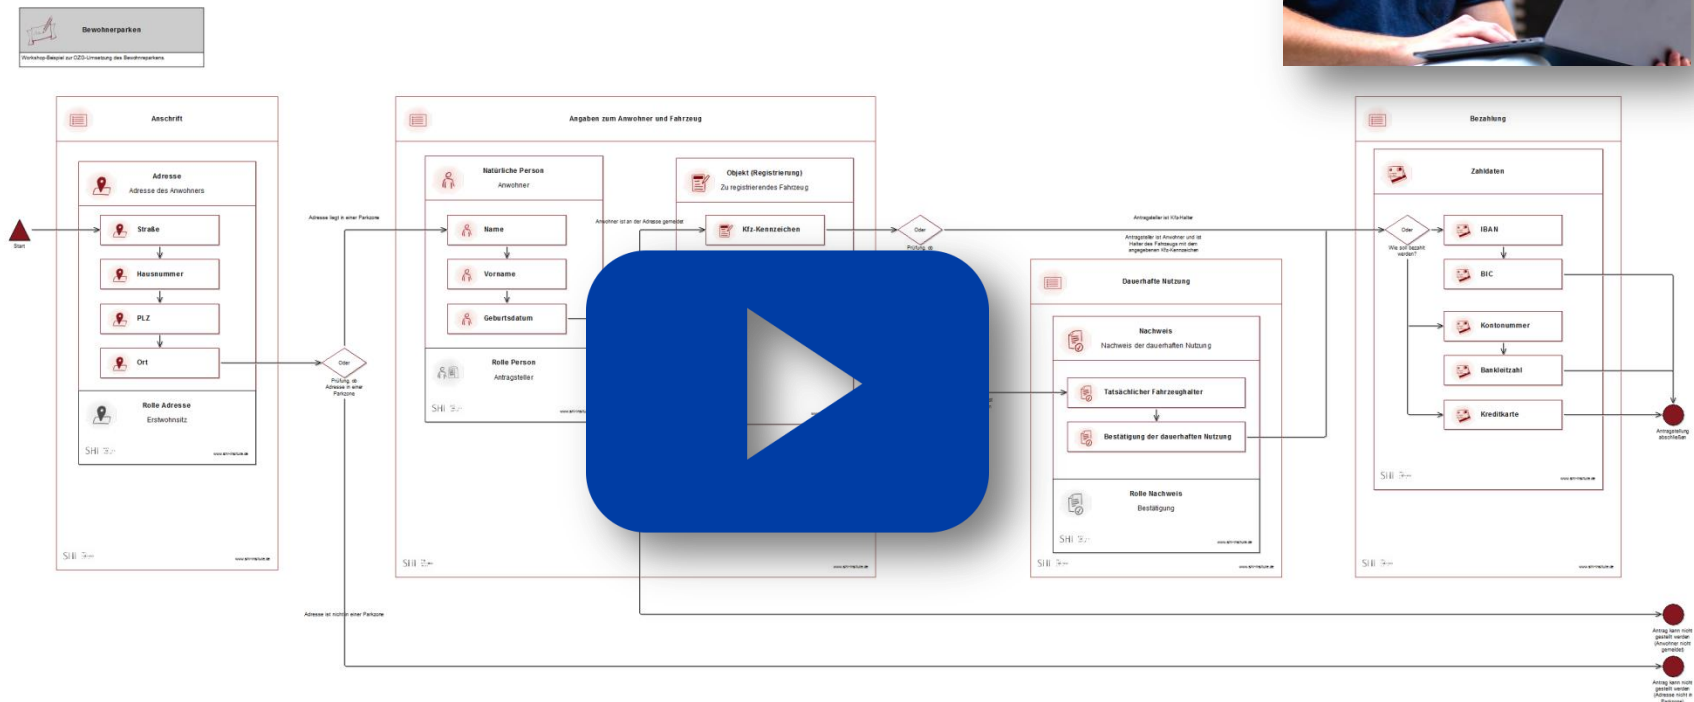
Bewohnerparken

Workshop-Beispiel zur OZG-Umsetzung des Bewohnerparkens

Start

Anschrift

Adresse
Adresse des Anwohners

Straße

Hausnummer

PLZ

Ort

Rolle Adresse
Erstwohnsitz

SHI

www.shi-institute.de

SHI

www.shi-institute.de

Adresse liegt in einer Parkzone

Oder
Prüfung, ob Adresse in einer Parkzone

Adresse ist nicht in einer Parkzone

Angaben zum Anwohner und Fahrzeug

Natürliche Person
Anwohner

Name

Vorname

Geburtsdatum

Rolle Person
Antragsteller

SHI

Anwohner ist an der Adresse gemeldet

Objekt (Registrierung)
Zu registrierendes Fahrzeug

Kfz-Kennzeichen

Oder
Prüfung, ob

SHI

Antragsteller ist Kfz-Halter

Antragsteller ist Anwohner und ist Halter des Fahrzeugs mit dem angegebenen Kfz-Kennzeichen

Dauerhafte Nutzung

Nachweis
Nachweis der dauerhaften Nutzung

Tatsächlicher Fahrzeughalter

Bestätigung der dauerhaften Nutzung

Rolle Nachweis
Bestätigung

SHI

www.shi-institute.de

SHI

www.shi-institute.de

Bezahlung

Zahldaten

Oder
Wie soll bezahlt werden?

IBAN

BIC

Kontonummer

Bankleitzahl

Kreditkarte

SHI

www.shi-institute.de

SHI

www.shi-institute.de

Antragstellung abschließen

Antrag kann nicht gestellt werden (Anwohner nicht gemeldet)

Antrag kann nicht gestellt werden (Adresse nicht in Parkzone)